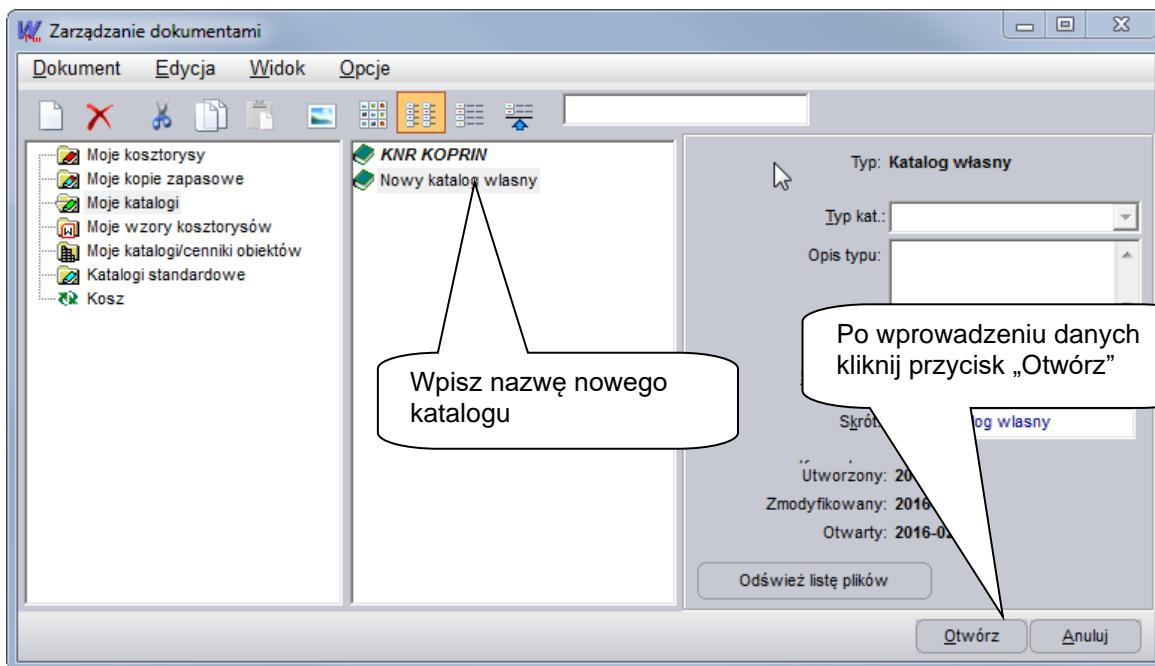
Zarządzanie dokumentami

Dokument Edycja Widok Opcje

Moje kosztorysy
Moje kopie zapasowe
Moje katalogi
Moje wzory kosztorysów
Moje katalogi/cenniki obiektów
Katalogi standardowe
Kosz

KNR KOPRIN
Nowy katalog wlasny

Typ: Katalog własny

Typ kat.:

Opis typu:

Po wprowadzeniu danych kliknij przycisk „Otwórz”

Wpisz nazwę nowego katalogu

Skrót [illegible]og wlasny

Utworzony: 20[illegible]

Zmodyfikowany: 2016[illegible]

Otwarty: 2016-0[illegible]

Odśwież listę plików

Otwórz Anuluj